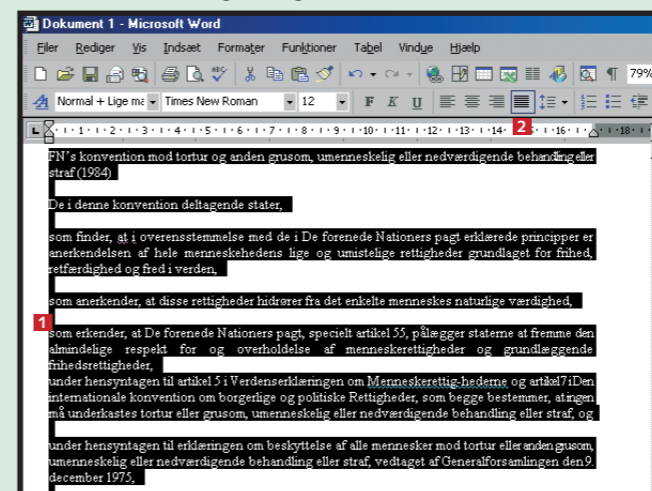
Dokument 1 - Microsoft Word

Filer Rediger Vis Indsæt Formater Funktioner Tabel Vindue Hjælp

79%

Normal + Lige mε Times New Roman 12 F K U

1 2 3 4 5 6 7 8 9 10 11 12 13 14 2 16 18

FN's konvention mod tortur og anden grusom, umenneskelig eller nedværdigende behandling eller straf (1984)

De i denne konvention deltagende stater,

som finder, at i overensstemmelse med de i De forenede Nationers pagt erklærede principper er anerkendelsen af hele menneskehedens lige og umistelige rettigheder grundlaget for frihed, retfærdighed og fred i verden,

som anerkender, at disse rettigheder hidrører fra det enkelte menneskes naturlige værdighed,

1

som erkender, at De forenede Nationers pagt, specielt artikel 55, pålægger staterne at fremme den almindelige respekt for og overholdelse af menneskerettigheder og grundlæggende frihedsrettigheder,
under hensyntagen til artikel 5 i Verdenserklæringen om Menneskerettig-hederne og artikel 7 i Den internationale konvention om borgerlige og politiske Rettigheder, som begge bestemmer, at ingen må underkastes tortur eller grusom, umenneskelig eller nedværdigende behandling eller straf, og

under hensyntagen til erklæringen om beskyttelse af alle mennesker mod tortur eller anden grusom, umenneskelig eller nedværdigende behandling eller straf, vedtaget af Generalforsamlingen den 9. december 1975,